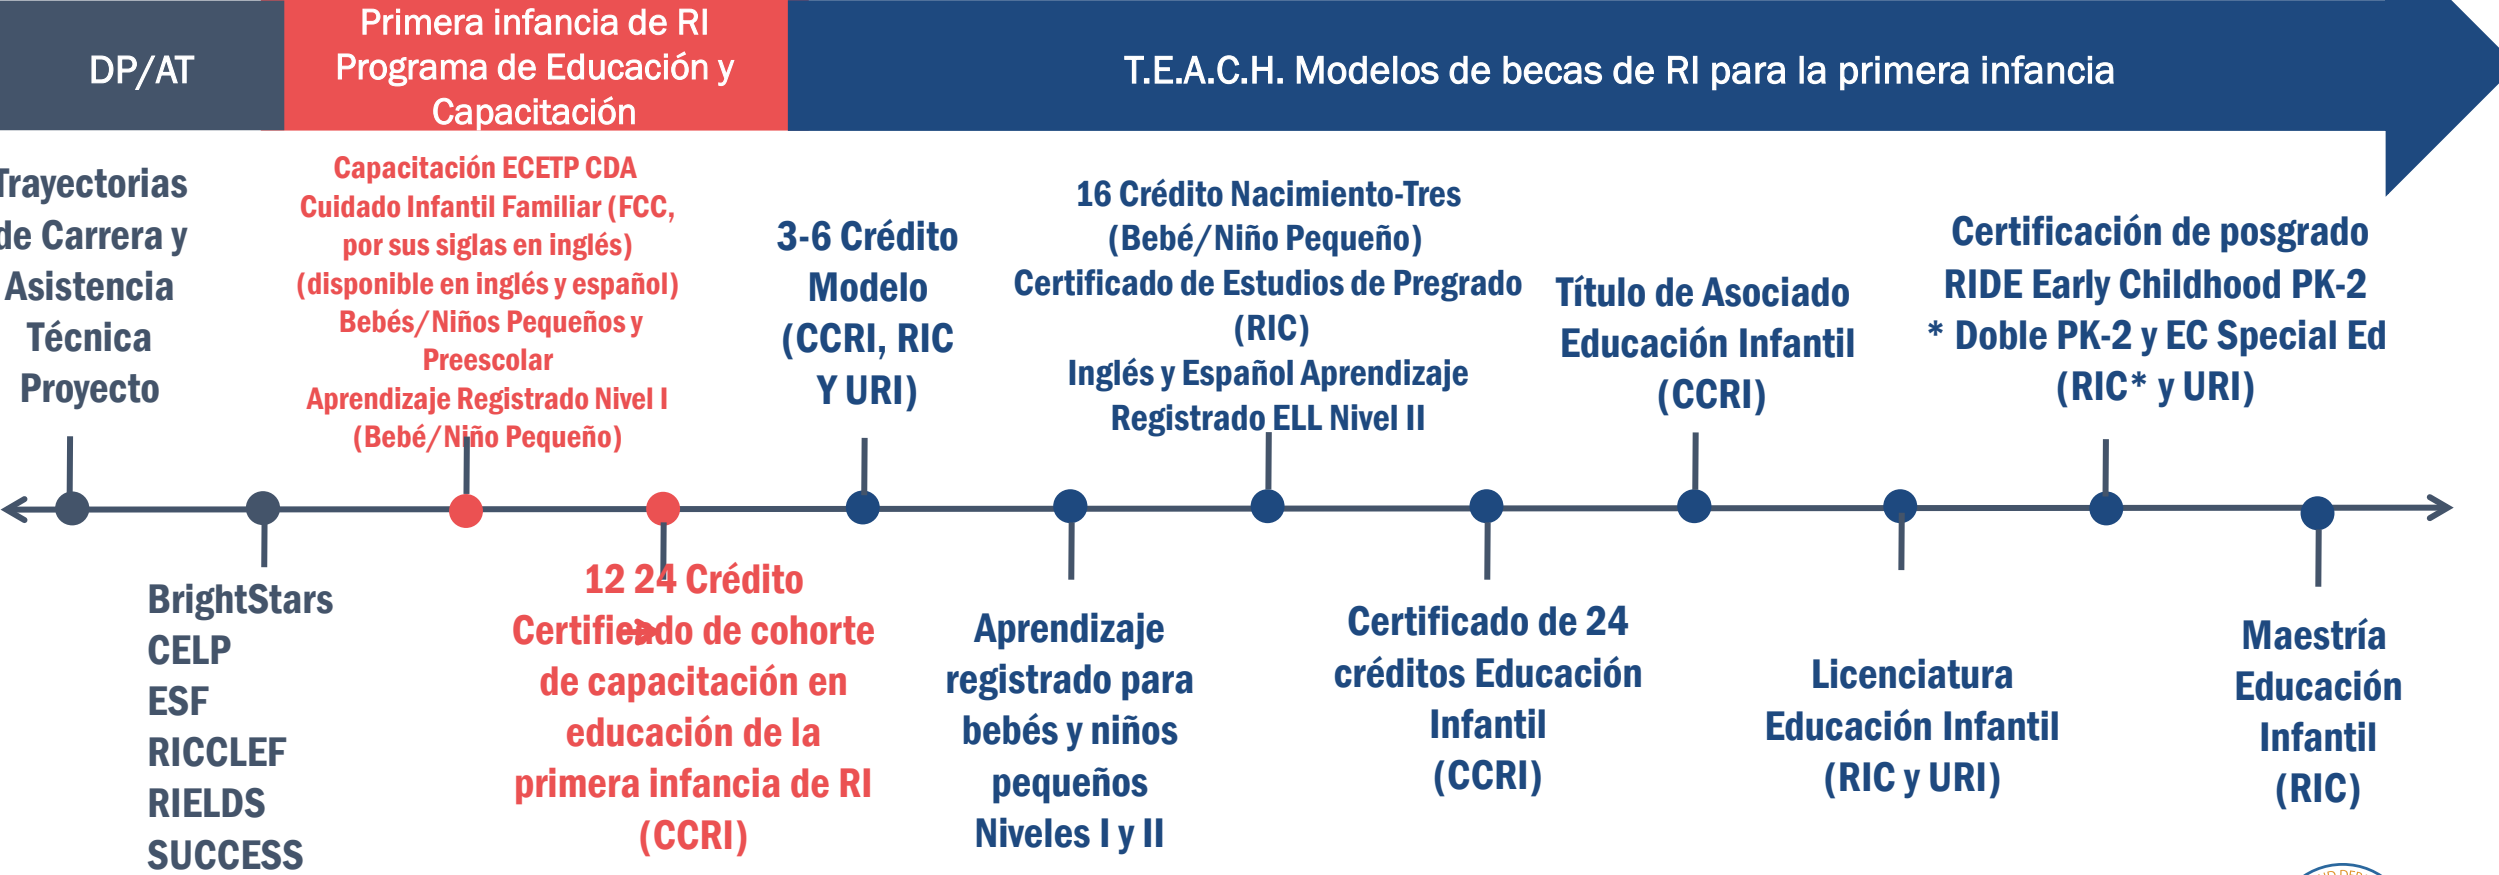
DP/AT

Primera infancia de RI Programa de Educación y Capacitación

T.E.A.C.H. Modelos de becas de RI para la primera infancia

Trayectorias de Carrera y Asistencia Técnica Proyecto

Capacitación ECETP CDA Cuidado Infantil Familiar (FCC, por sus siglas en inglés) (disponible en inglés y español) Bebés/Niños Pequeños y Preescolar Aprendizaje Registrado Nivel I (Bebé/Niño Pequeño)

3-6 Crédito Modelo (CCRI, RIC Y URI)

16 Crédito Nacimiento-Tres (Bebé/Niño Pequeño) Certificado de Estudios de Pregrado (RIC) Inglés y Español Aprendizaje Registrado ELL Nivel II

Título de Asociado Educación Infantil (CCRI)

Certificación de posgrado RIDE Early Childhood PK-2 * Doble PK-2 y EC Special Ed (RIC* y URI)

BrightStars
CELP
ESF
RICCLEF
RIELDS
SUCCESS

12 24 Crédito Certificado de cohorte de capacitación en educación de la primera infancia de RI (CCRI)

Aprendizaje registrado para bebés y niños pequeños Niveles I y II

Certificado de 24 créditos Educación Infantil (CCRI)

Licenciatura Educación Infantil (RIC y URI)

Maestría Educación Infantil (RIC)